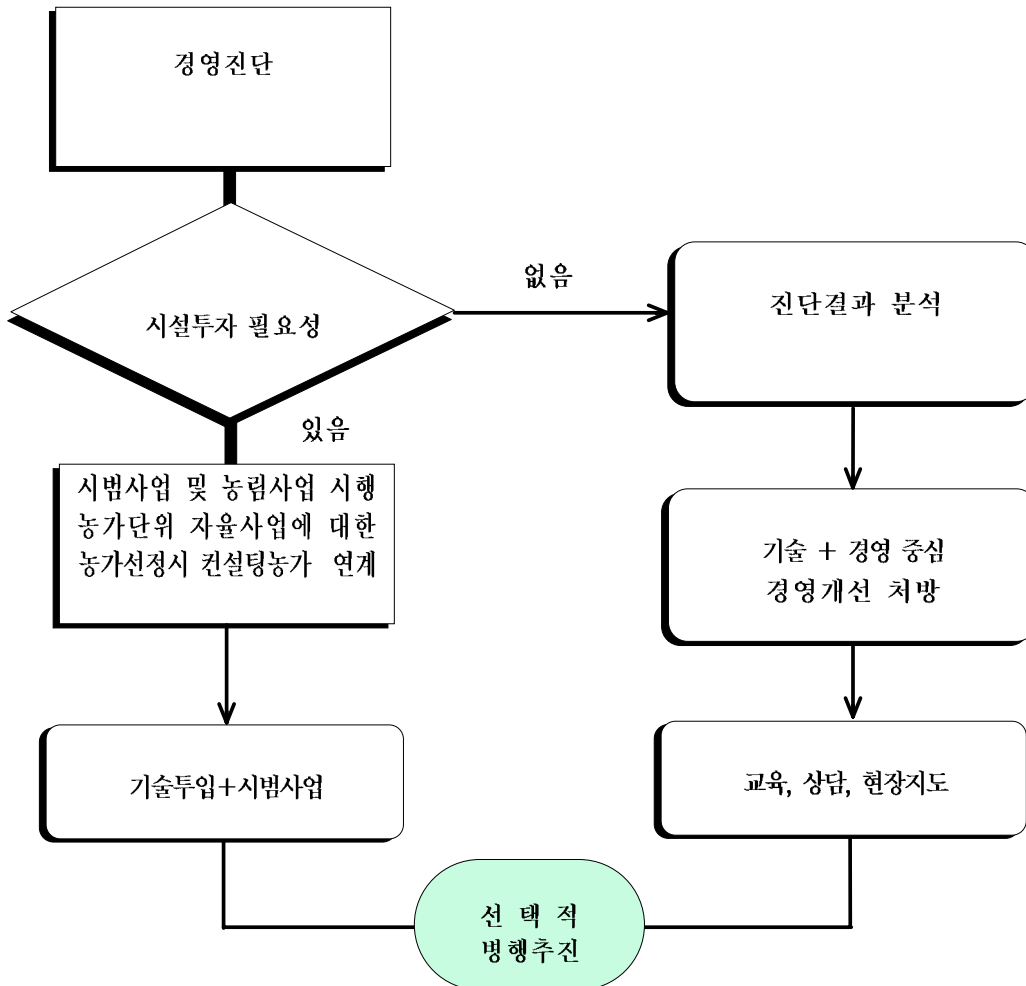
경영진단

시설투자 필요성

없음

진단결과 분석

있음

시범사업 및 농림사업 시행 농가단위 자율사업에 대한 농가선정시 컨설팅농가 연계

기술 + 경영 중심 경영개선 처방

기술투입+시범사업

교육, 상담, 현장지도

선 택 적 병행추진